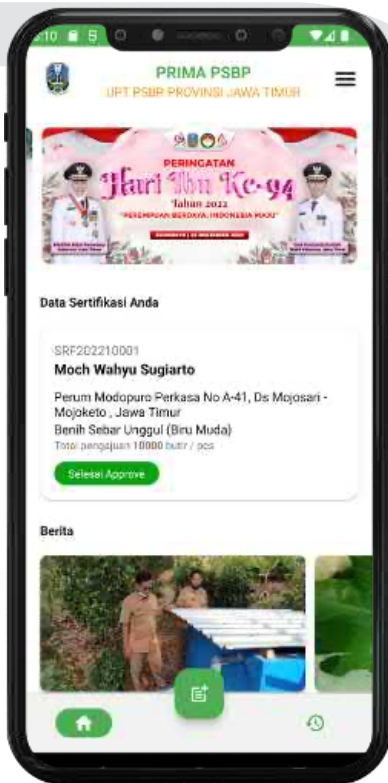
2:10

PRIMA PSBP
UPT PSBP PROVINSI JAWA TIMUR

PERINGATAN
Hari Ibu Ke-94
Tahun 2022
"PEREMPUAN BERDAYA, INDONESIA MAJU"

Data Sertifikasi Anda

SRF202210001
Moch Wahyu Sugiarto
Perum Modopuro Perkasa No A-41, Ds Mojosari - Mojoketo , Jawa Timur
Benih Sebar Unggul (Biru Muda)
Total pengajuan 10000 butir / pcs
Selesai Approve

Berita